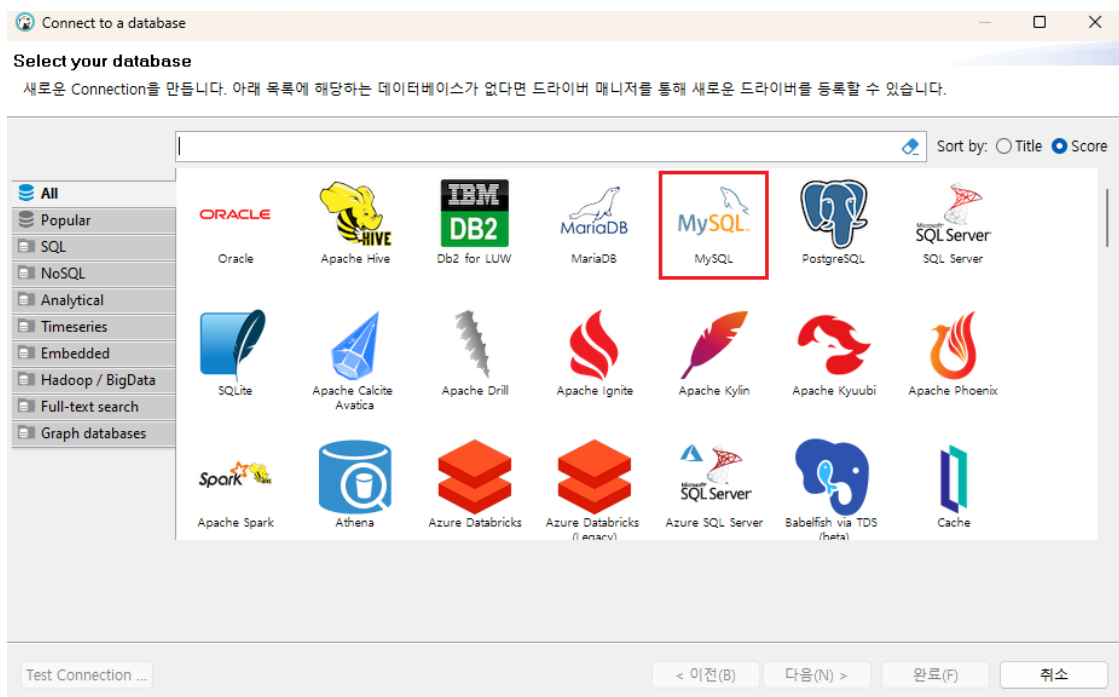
Connect to a database

Select your database
새로운 Connection을 만듭니다. 아래 목록에 해당하는 데이터베이스가 없다면 드라이버 매니저를 통해 새로운 드라이버를 등록할 수 있습니다.

Sort by: Title Score

All
Popular
SQL
NoSQL
Analytical
Timeseries
Embedded
Hadoop / BigData
Full-text search
Graph databases

ORACLE
Oracle
HIVE
Apache Hive
IBM DB2
Db2 for LUW
MariaDB
MariaDB
MySQL
MySQL
PostgreSQL
Microsoft SQL Server
SQL Server
SQLite
Apache Calcite Avatica
Apache Drill
Apache Ignite
Apache Kylin
Apache Kyuubi
Apache Phoenix
Spark
Apache Spark
Athena
Azure Databricks
Azure Databricks (Legacy)
Microsoft SQL Server
Azure SQL Server
Babelfish via TDS (beta)
Cache

Test Connection ...
< 이전(B)
다음(N) >
완료(F)
취소